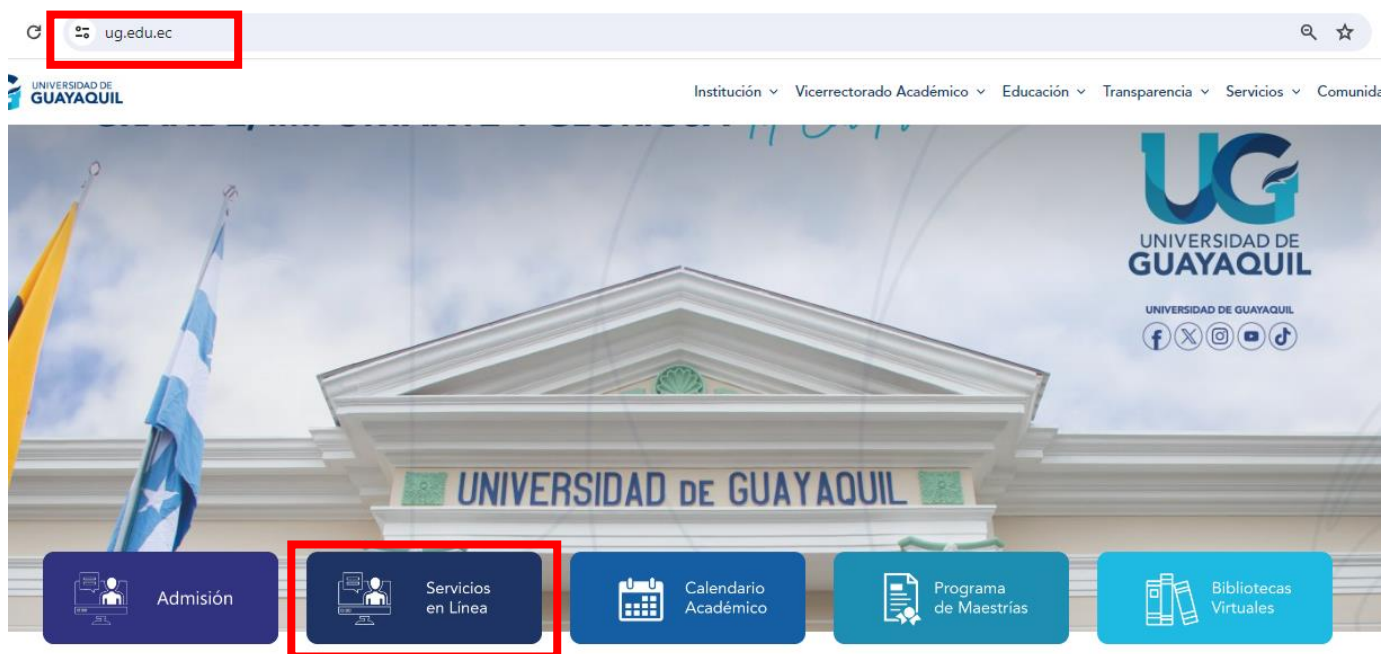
ug.edu.ec

UNIVERSIDAD DE GUAYAQUIL

Institución ˅ Vicerrectorado Académico ˅ Educación ˅ Transparencia ˅ Servicios ˅ Comunida

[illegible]

UG
UNIVERSIDAD DE GUAYAQUIL

UNIVERSIDAD DE GUAYAQUIL

UNIVERSIDAD DE GUAYAQUIL

Admisión

Servicios en Línea

Calendario Académico

Programa de Maestrías

Bibliotecas Virtuales